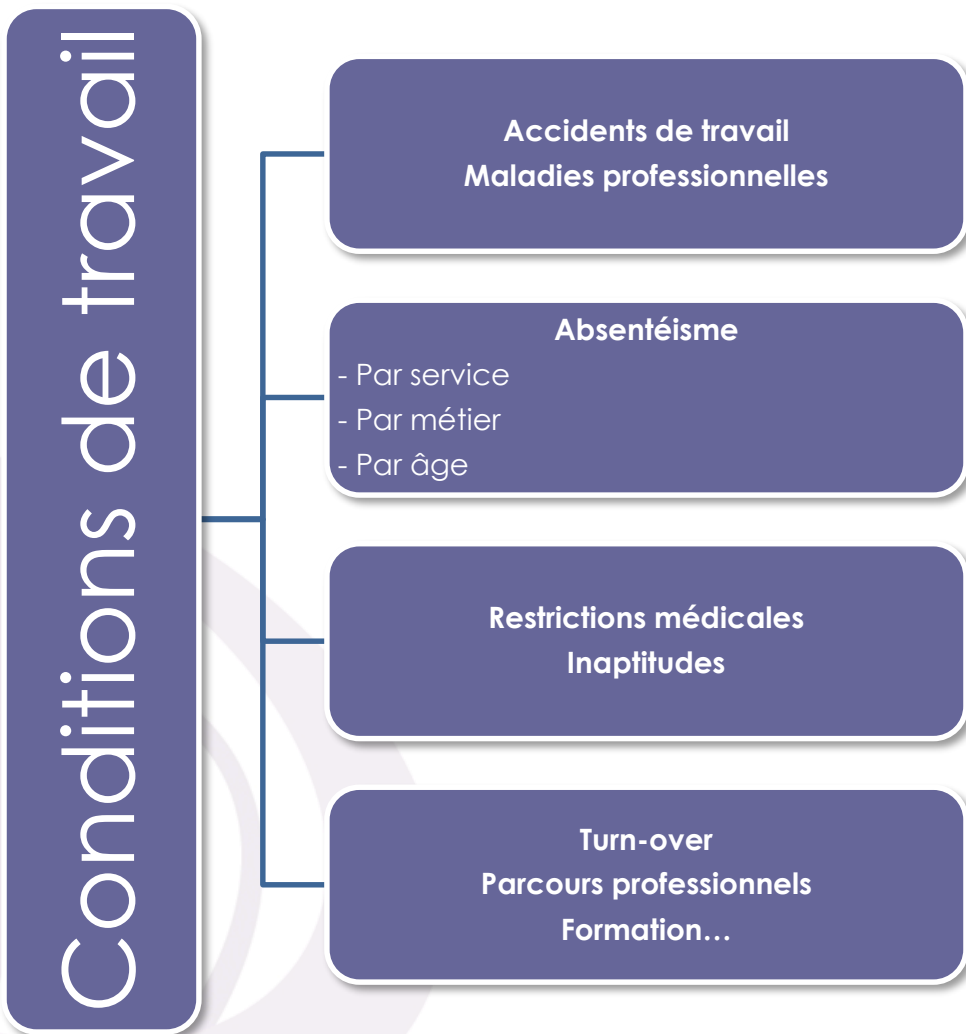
Conditions de travail

Accidents de travail
Maladies professionnelles

Absentéisme
- Par service
- Par métier
- Par âge

Restrictions médicales
Inaptitudes

Turn-over
Parcours professionnels
Formation…